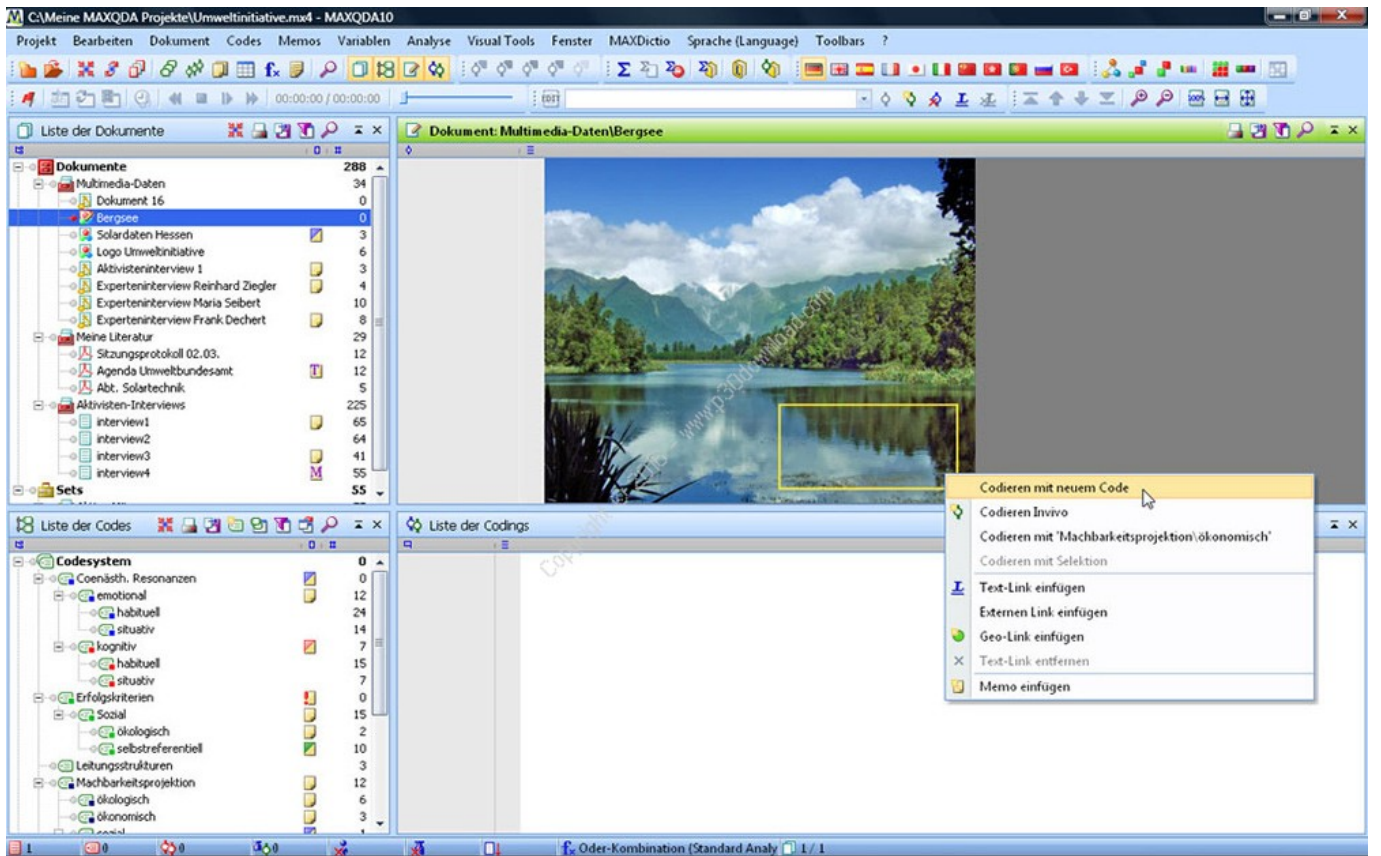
C:\Meine MAXQDA Projekte\Umweltinitiative.mx4 - MAXQDA10

Projekt Bearbeiten Dokument Codes Memos Variablen Analyse Visual Tools Fenster MAXDictio Sprache (Language) Toolbars ?

00:00:00 / 00:00:00

Liste der Dokumente

| | |
|---|---|
| Dokumente | 288 |
| Multimedia-Daten | 34 |
| Dokument 16 | 0 |
| Bergsee | 0 |
| Solardaten Hessen | 3 |
| Logo Umweltinitiative | 6 |
| Aktivisteninterview 1 | 3 |
| Experteninterview Reinhard Ziegler | 4 |
| Experteninterview Maria Seibert | 10 |
| Experteninterview Frank Dechert | 8 |
| Meine Literatur | 29 |
| Sitzungsprotokoll 02.03. | 12 |
| Agenda Umweltbundesamt | 12 |
| Abt. Solartechnik | 5 |
| Aktivisten-Interviews | 225 |
| interview1 | 65 |
| interview2 | 64 |
| interview3 | 41 |
| interview4 | 55 |
| Sets | 55 |

Dokument: Multimedia-Daten\Bergsee

www.p30download.com

Liste der Codes

| | |
|---|---|
| Codesystem | 0 |
| Coenästh. Resonanzen | 0 |
| emotional | 12 |
| habituell | 24 |
| situativ | 14 |
| kognitiv | 7 |
| habituell | 15 |
| situativ | 7 |
| Erfolgskriterien | 0 |
| Sozial | 15 |
| ökologisch | 2 |
| selbstreferentiell | 10 |
| Leitungsstrukturen | 3 |
| Machbarkeitsprojektion | 12 |
| ökologisch | 6 |
| ökonomisch | 3 |

Liste der Codings

Copyright

Codieren mit neuem Code
Codieren Invivo
Codieren mit 'Machbarkeitsprojektion\ökonomisch'
Codieren mit Selektion
Text-Link einfügen
Externen Link einfügen
Geo-Link einfügen
Text-Link entfernen
Memo einfügen

1 0 0 0 Oder-Kombination (Standard Analy 1 / 1